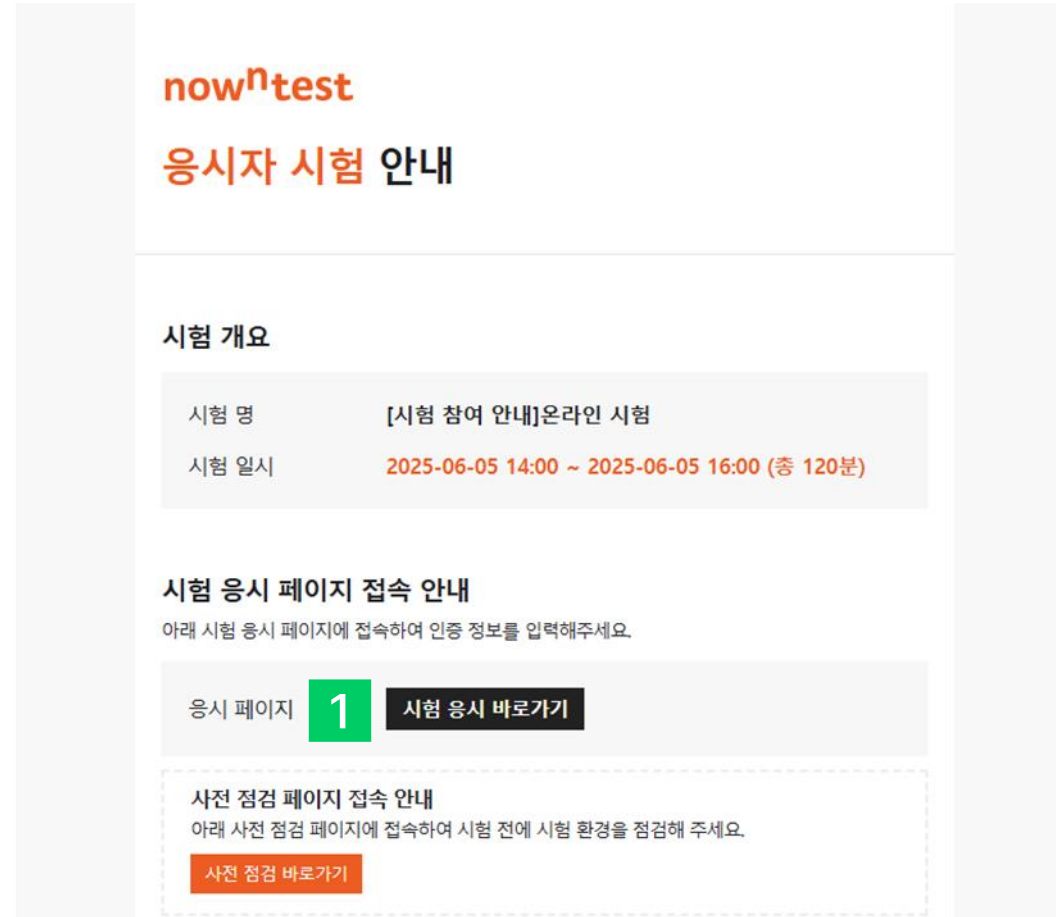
now^n test

응시자 시험 안내

시험 개요

| 시험 명 | [시험 참여 안내]온라인 시험 |
|---|---|
| 시험 일시 | 2025-06-05 14:00 ~ 2025-06-05 16:00 (총 120분) |

시험 응시 페이지 접속 안내

아래 시험 응시 페이지에 접속하여 인증 정보를 입력해주세요.

응시 페이지 1 시험 응시 바로가기

사전 점검 페이지 접속 안내

아래 사전 점검 페이지에 접속하여 시험 전에 시험 환경을 점검해 주세요.

사전 점검 바로가기